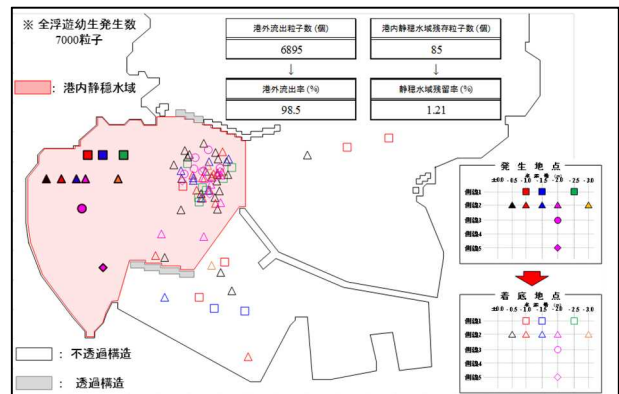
※ 全浮遊幼生発生数
7000粒子

港内静穏水域

| 港外流出粒子数 (個) |
|---|
| 6895 |

↓

| 港外流出率 (%) |
|---|
| 98.5 |

| 港内静穏水域残存粒子数 (個) |
|---|
| 85 |

↓

| 静穏水域残留率 (%) |
|---|
| 1.21 |

発 生 地 点
±0.0 -0.5 -1.0 -1.5 -2.0 -2.5 -3.0
側線1
側線2
側線3
側線4
側線5

着 底 地 点
±0.0 -0.5 -1.0 -1.5 -2.0 -2.5 -3.0
側線1
側線2
側線3
側線4
側線5

: 不透過構造
: 透過構造